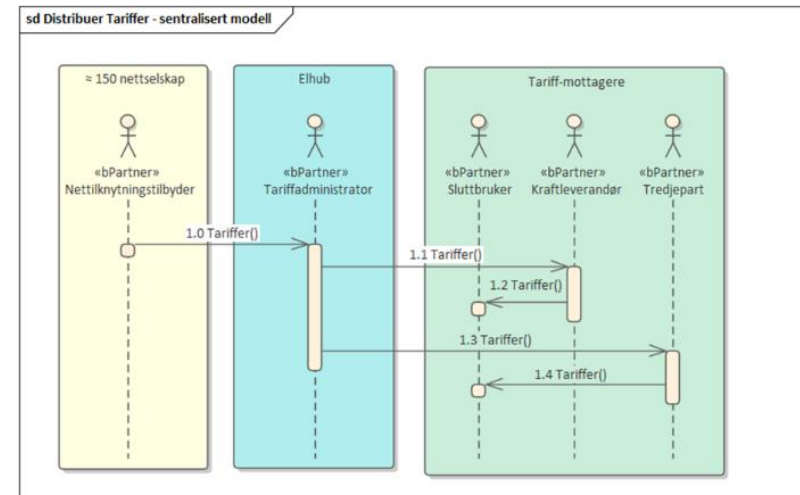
sd Distribuer Tariffer - sentralisert modell

≈ 150 nettselskap

«bPartner»
Nettilknytningstilbyder

Elhub

«bPartner»
Tariffadministrator

Tariff-mottagere

«bPartner»
Sluttbruker

«bPartner»
Kraftleverandør

«bPartner»
Tredjepart

1.0 Tariffer()

1.1 Tariffer()

1.2 Tariffer()

1.3 Tariffer()

1.4 Tariffer()